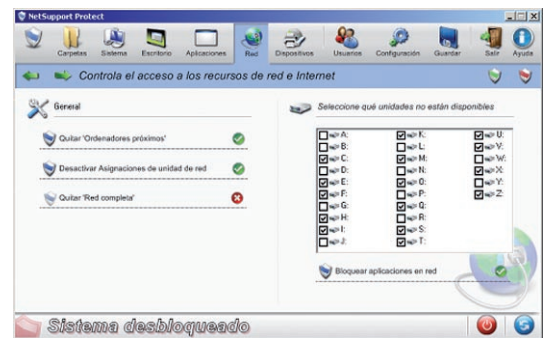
NetSupport Protect

Carpetas Sistema Escritorio Aplicaciones Red Dispositivos Usuarios Configuración Guardar Salir Ayuda

Controla el acceso a los recursos de red e Internet

General

Quitar 'Ordenadores próximos'

Desactivar Asignaciones de unidad de red

Quitar 'Red completa'

Seleccione qué unidades no están disponibles

A:
B:
C:
D:
E:
F:
G:
H:
I:
J:

K:
L:
M:
N:
O:
P:
Q:
R:
S:
T:

U:
V:
W:
X:
Y:
Z:

Bloquear aplicaciones en red

Sistema desbloqueado